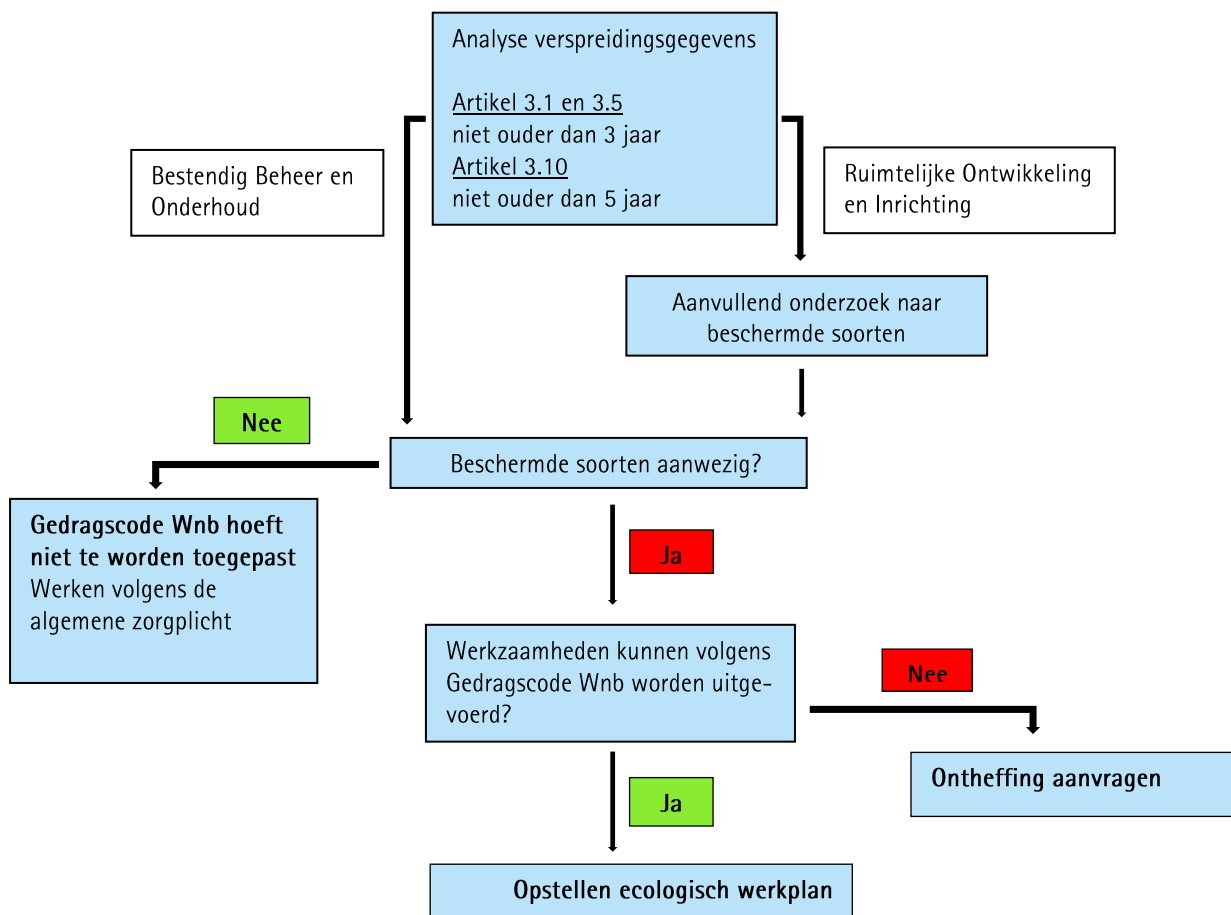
Analyse verspreidingsgegevens

Artikel 3.1 en 3.5
niet ouder dan 3 jaar
Artikel 3.10
niet ouder dan 5 jaar

Bestendig Beheer en Onderhoud

Ruimtelijke Ontwikkeling en Inrichting

Aanvullend onderzoek naar beschermde soorten

Nee

Beschermde soorten aanwezig?

Gedragscode Wnb hoeft niet te worden toegepast
Werken volgens de algemene zorgplicht

Ja

Werkzaamheden kunnen volgens Gedragscode Wnb worden uitgevoerd?

Nee

Ontheffing aanvragen

Ja

Opstellen ecologisch werkplan